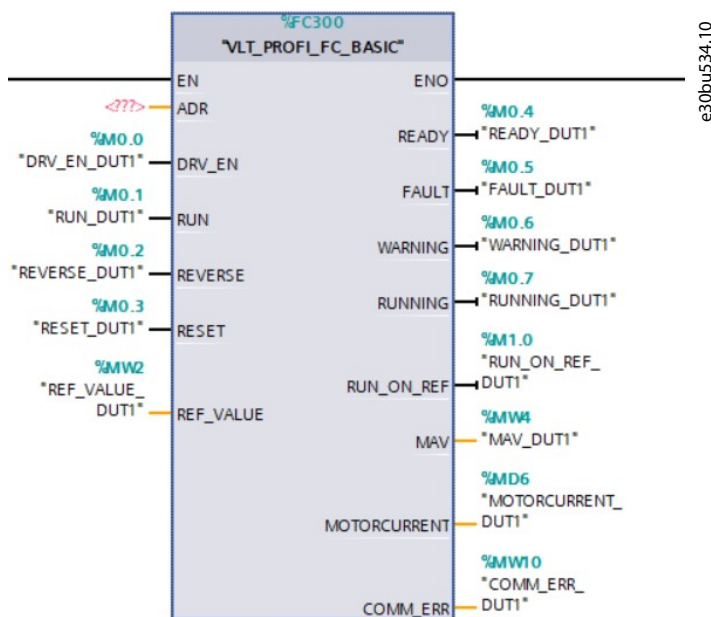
%FC300
"VLT_PROFI_FC_BASIC"

EN
ENO
<???>
ADR
%M0.0
"DRV_EN_DUT1"
DRV_EN
%M0.1
"RUN_DUT1"
RUN
%M0.2
"REVERSE_DUT1"
REVERSE
%M0.3
"RESET_DUT1"
RESET
%MW2
"REF_VALUE_DUT1"
REF_VALUE

%M0.4
READY
"READY_DUT1"
%M0.5
FAULT
"FAULT_DUT1"
%M0.6
WARNING
"WARNING_DUT1"
%M0.7
RUNNING
"RUNNING_DUT1"
%M1.0
RUN_ON_REF
"RUN_ON_REF_DUT1"
%MW4
MAV
"MAV_DUT1"
%MD6
MOTORCURRENT
"MOTORCURRENT_DUT1"
%MW10
COMM_ERR
"COMM_ERR_DUT1"

e30bu534.10